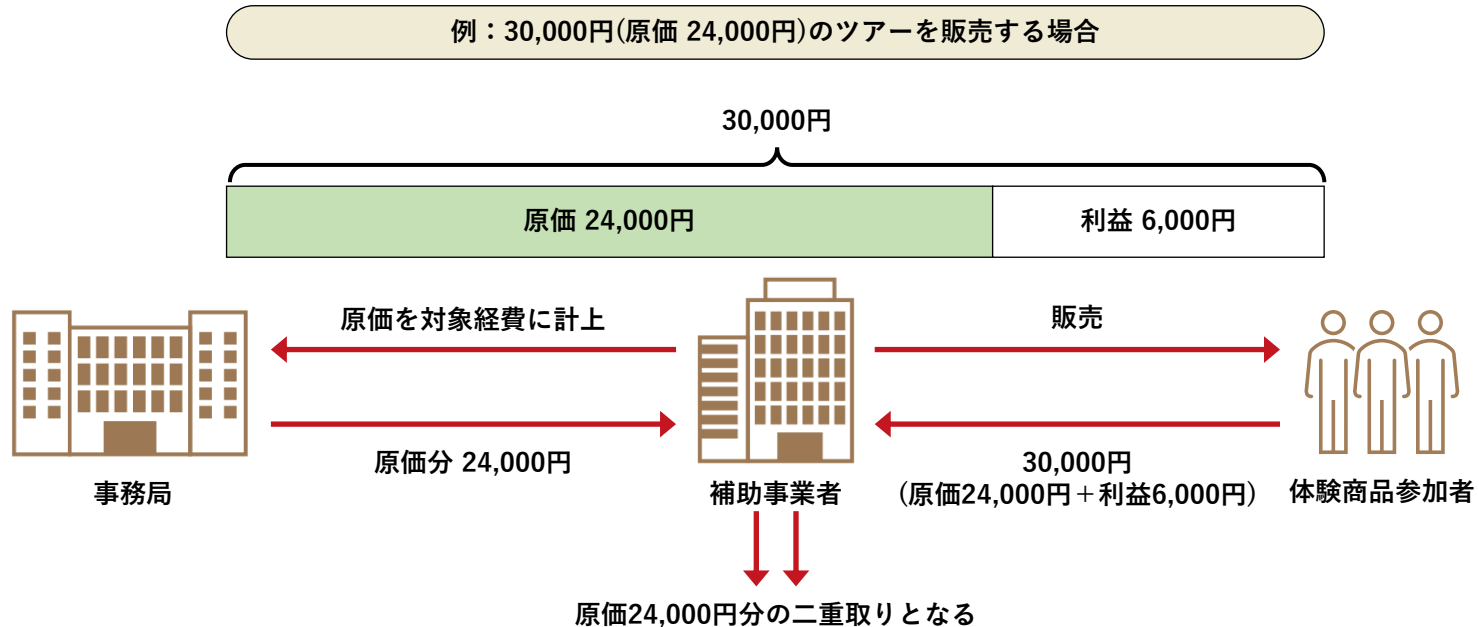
例：30,000円(原価 24,000円)のツアーを販売する場合

30,000円

| 原価 24,000円 | 利益 6,000円 |
|---|---|

原価を対象経費に計上

原価分 24,000円

販売

30,000円
(原価24,000円＋利益6,000円)

事務局

補助事業者

体験商品参加者

原価24,000円分の二重取りとなる